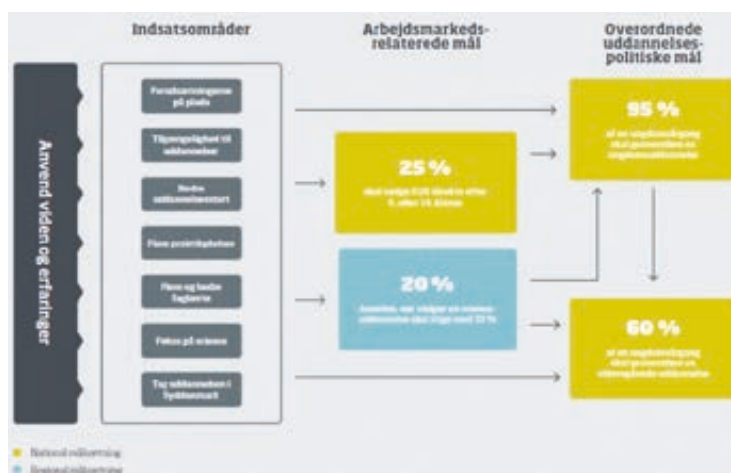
Indsatsområder

Arbejdsmarkedsrelaterede mål

Overordnede uddannelsespolitiske mål

Anvend viden og erfaringer

Forudsætningerne på plads

Tilgængelighed til uddannelser

Bedre uddannelsesstart

Flere praktikpladser

Flere og bedre fagløerte

Fokus på eksamen

Tag uddannelsen i Syddanmark

25 %

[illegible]

20 %

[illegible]

95 %

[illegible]

60 %

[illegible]

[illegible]

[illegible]